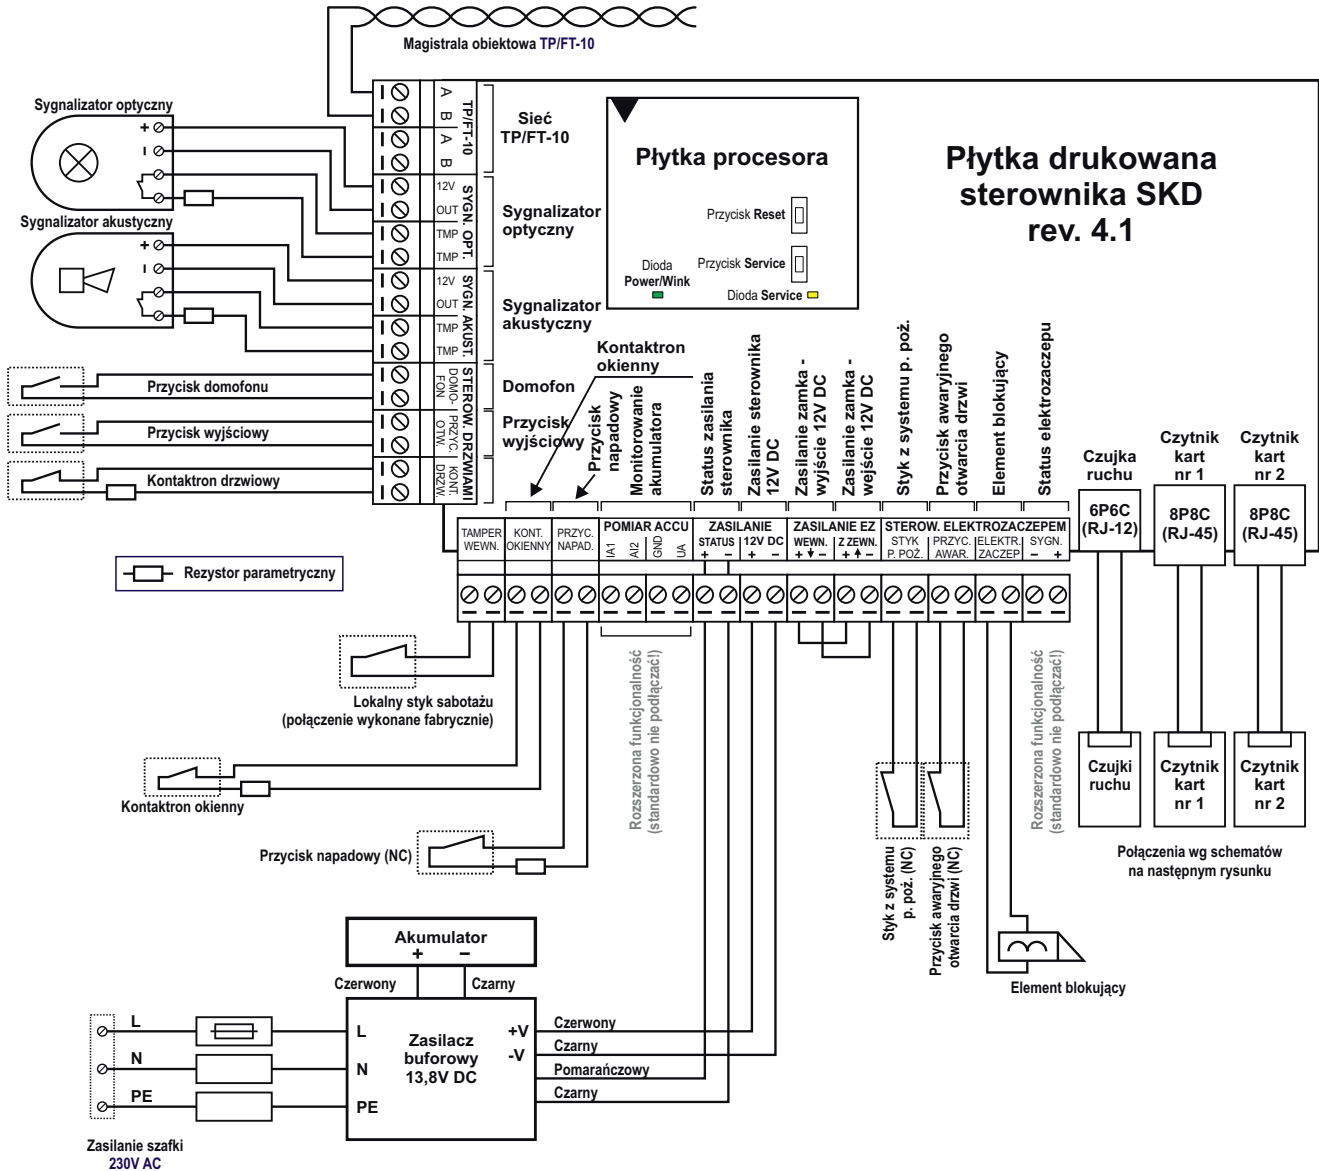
Magistrala obiektowa TP/FT-10

Sygnalizator optyczny
+
-

Sygnalizator akustyczny
+
-

Przycisk domofonu
Przycisk wyjściowy
Kontaktron drzwiowy

Rezystor parametryczny

A B A B TP/FT-10
12V OUT TMP TMP SYGN. OPT.
12V OUT TMP TMP SYGN. AKUST.
DOMOFON PRZYC. OTW. KONT. DRZW. STEROW. DRZWIAMI

Sieć TP/FT-10
Sygnalizator optyczny
Sygnalizator akustyczny
Domofon
Przycisk wyjściowy

Płytka procesora
Przycisk Reset
Przycisk Service
Dioda Power/Wink
Dioda Service

Płytka drukowana sterownika SKD rev. 4.1

Kontaktron okienny
Przycisk napadowy
Monitorowanie akumulatora
Status zasilania sterownika
Zasilanie sterownika 12V DC
Zasilanie zamka - wyjście 12V DC
Zasilanie zamka - wejście 12V DC
Styk z systemu p. poż.
Przycisk awaryjnego otwarcia drzwi
Element blokujący
Status elektrozaczepu

Czujka ruchu
Czytnik kart nr 1
Czytnik kart nr 2
6P6C (RJ-12)
8P8C (RJ-45)
8P8C (RJ-45)

TAMPER WEWN.
KONT. OKIENNY
PRZYC. NAPAD.
POMIAR ACCU
IA1 AI2 GND UA
ZASILANIE
STATUS + -
12V DC + -
ZASILANIE EZ
WEWN. + -
Z ZEWN. + -
STEROW. ELEKTROZACZEPEM
STYK P. POŻ.
PRZYC. AWAR.
ELEKTR. ZACZEP
SYGN. - +

Lokalny styk sabotażu (połączenie wykonane fabrycznie)
Kontaktron okienny
Przycisk napadowy (NC)
Rozszerzona funkcjonalność (standardowo nie podłączać!)
Rozszerzona funkcjonalność (standardowo nie podłączać!)

Czujki ruchu
Czytnik kart nr 1
Czytnik kart nr 2
Połączenia wg schematów na następnym rysunku

Styk z systemu p. poż. (NC)
Przycisk awaryjnego otwarcia drzwi (NC)
Element blokujący

Akumulator
+ -
Czerwony
Czarny

L
N
PE
Zasilacz buforowy 13,8V DC
+V
-V
L
N
PE
Czerwony
Czarny
Pomarańczowy
Czarny

Zasilanie szafki 230V AC